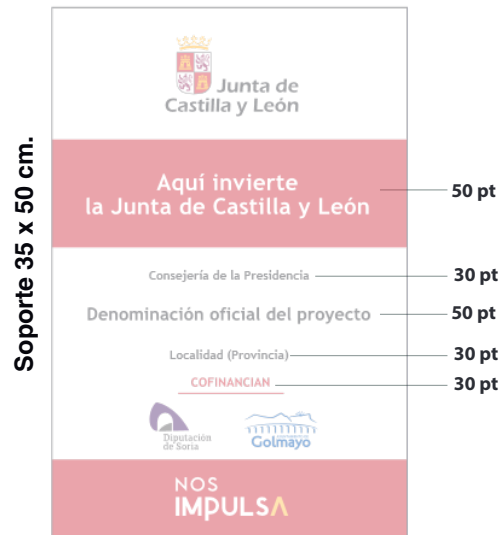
Soporte 35 x 50 cm.

Junta de Castilla y León

Aquí invierte la Junta de Castilla y León

50 pt

Consejería de la Presidencia

30 pt

Denominación oficial del proyecto

50 pt

Localidad (Provincia)

30 pt

COFINANCIAN

30 pt

Diputación de Soria

Golmayo

NOS IMPULSA